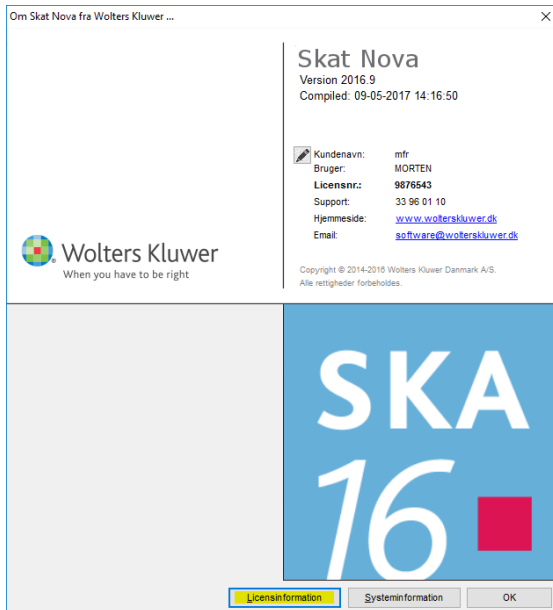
Om Skat Nova fra Wolters Kluwer ...

Wolters Kluwer
When you have to be right

Skat Nova
Version 2016.9
Compiled: 09-05-2017 14:16:50

| | |
|---|---|
| Kundenavn: | mfr |
| Bruger: | MORTEN |
| **Licensnr.:** | **9876543** |
| Support: | 33 96 01 10 |
| Hjemmeside: | www.wolterskluwer.dk |
| Email: | software@wolterskluwer.dk |

Copyright © 2014-2016 Wolters Kluwer Danmark A/S.
Alle rettigheder forbeholdes.

SKA
16

Licensinformation
Systeminformation
OK